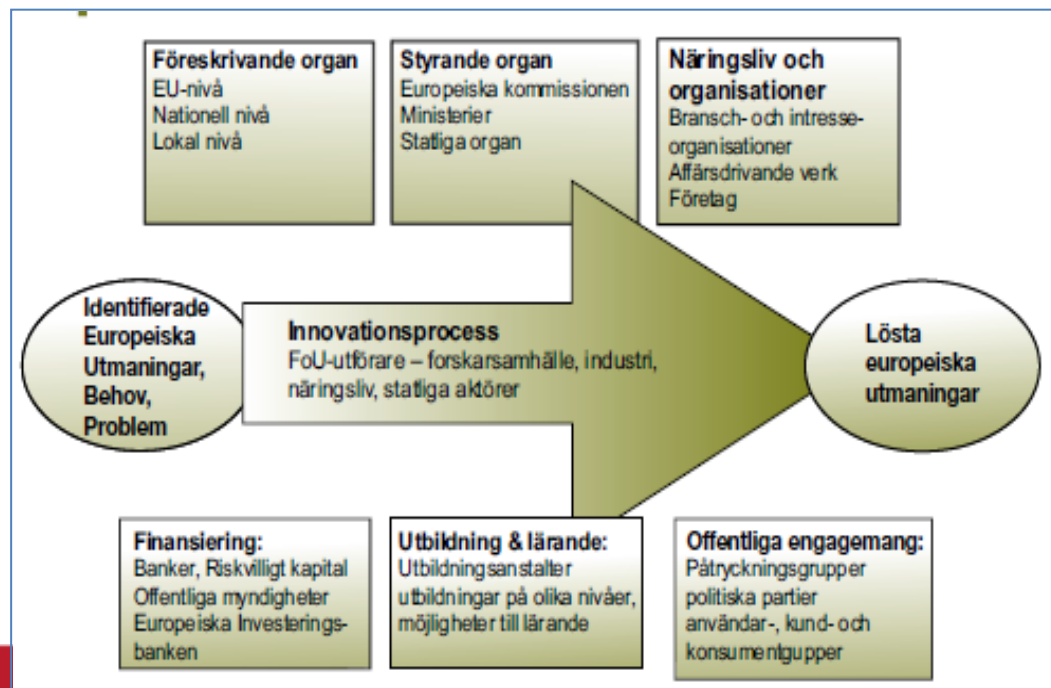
Föreskrivande organ
EU-nivå
Nationell nivå
Lokal nivå

Styrande organ
Europeiska kommissionen
Ministerier
Statliga organ

Näringsliv och organisationer
Bransch- och intresseorganisationer
Affärsdrivande verk
Företag

Identifierade Europeiska Utmaningar, Behov, Problem

Innovationsprocess
FoU-utförare – forskarsamhälle, industri, näringsliv, statliga aktörer

Lösta europeiska utmaningar

Finansiering:
Banker, Riskvilligt kapital
Offentliga myndigheter
Europeiska Investeringsbanken

Utbildning & lärande:
Utbildningsanstalter
utbildningar på olika nivåer,
möjligheter till lärande

Offentliga engagemang:
Påtryckningsgrupper
politiska partier
användar-, kund- och konsumentgupper